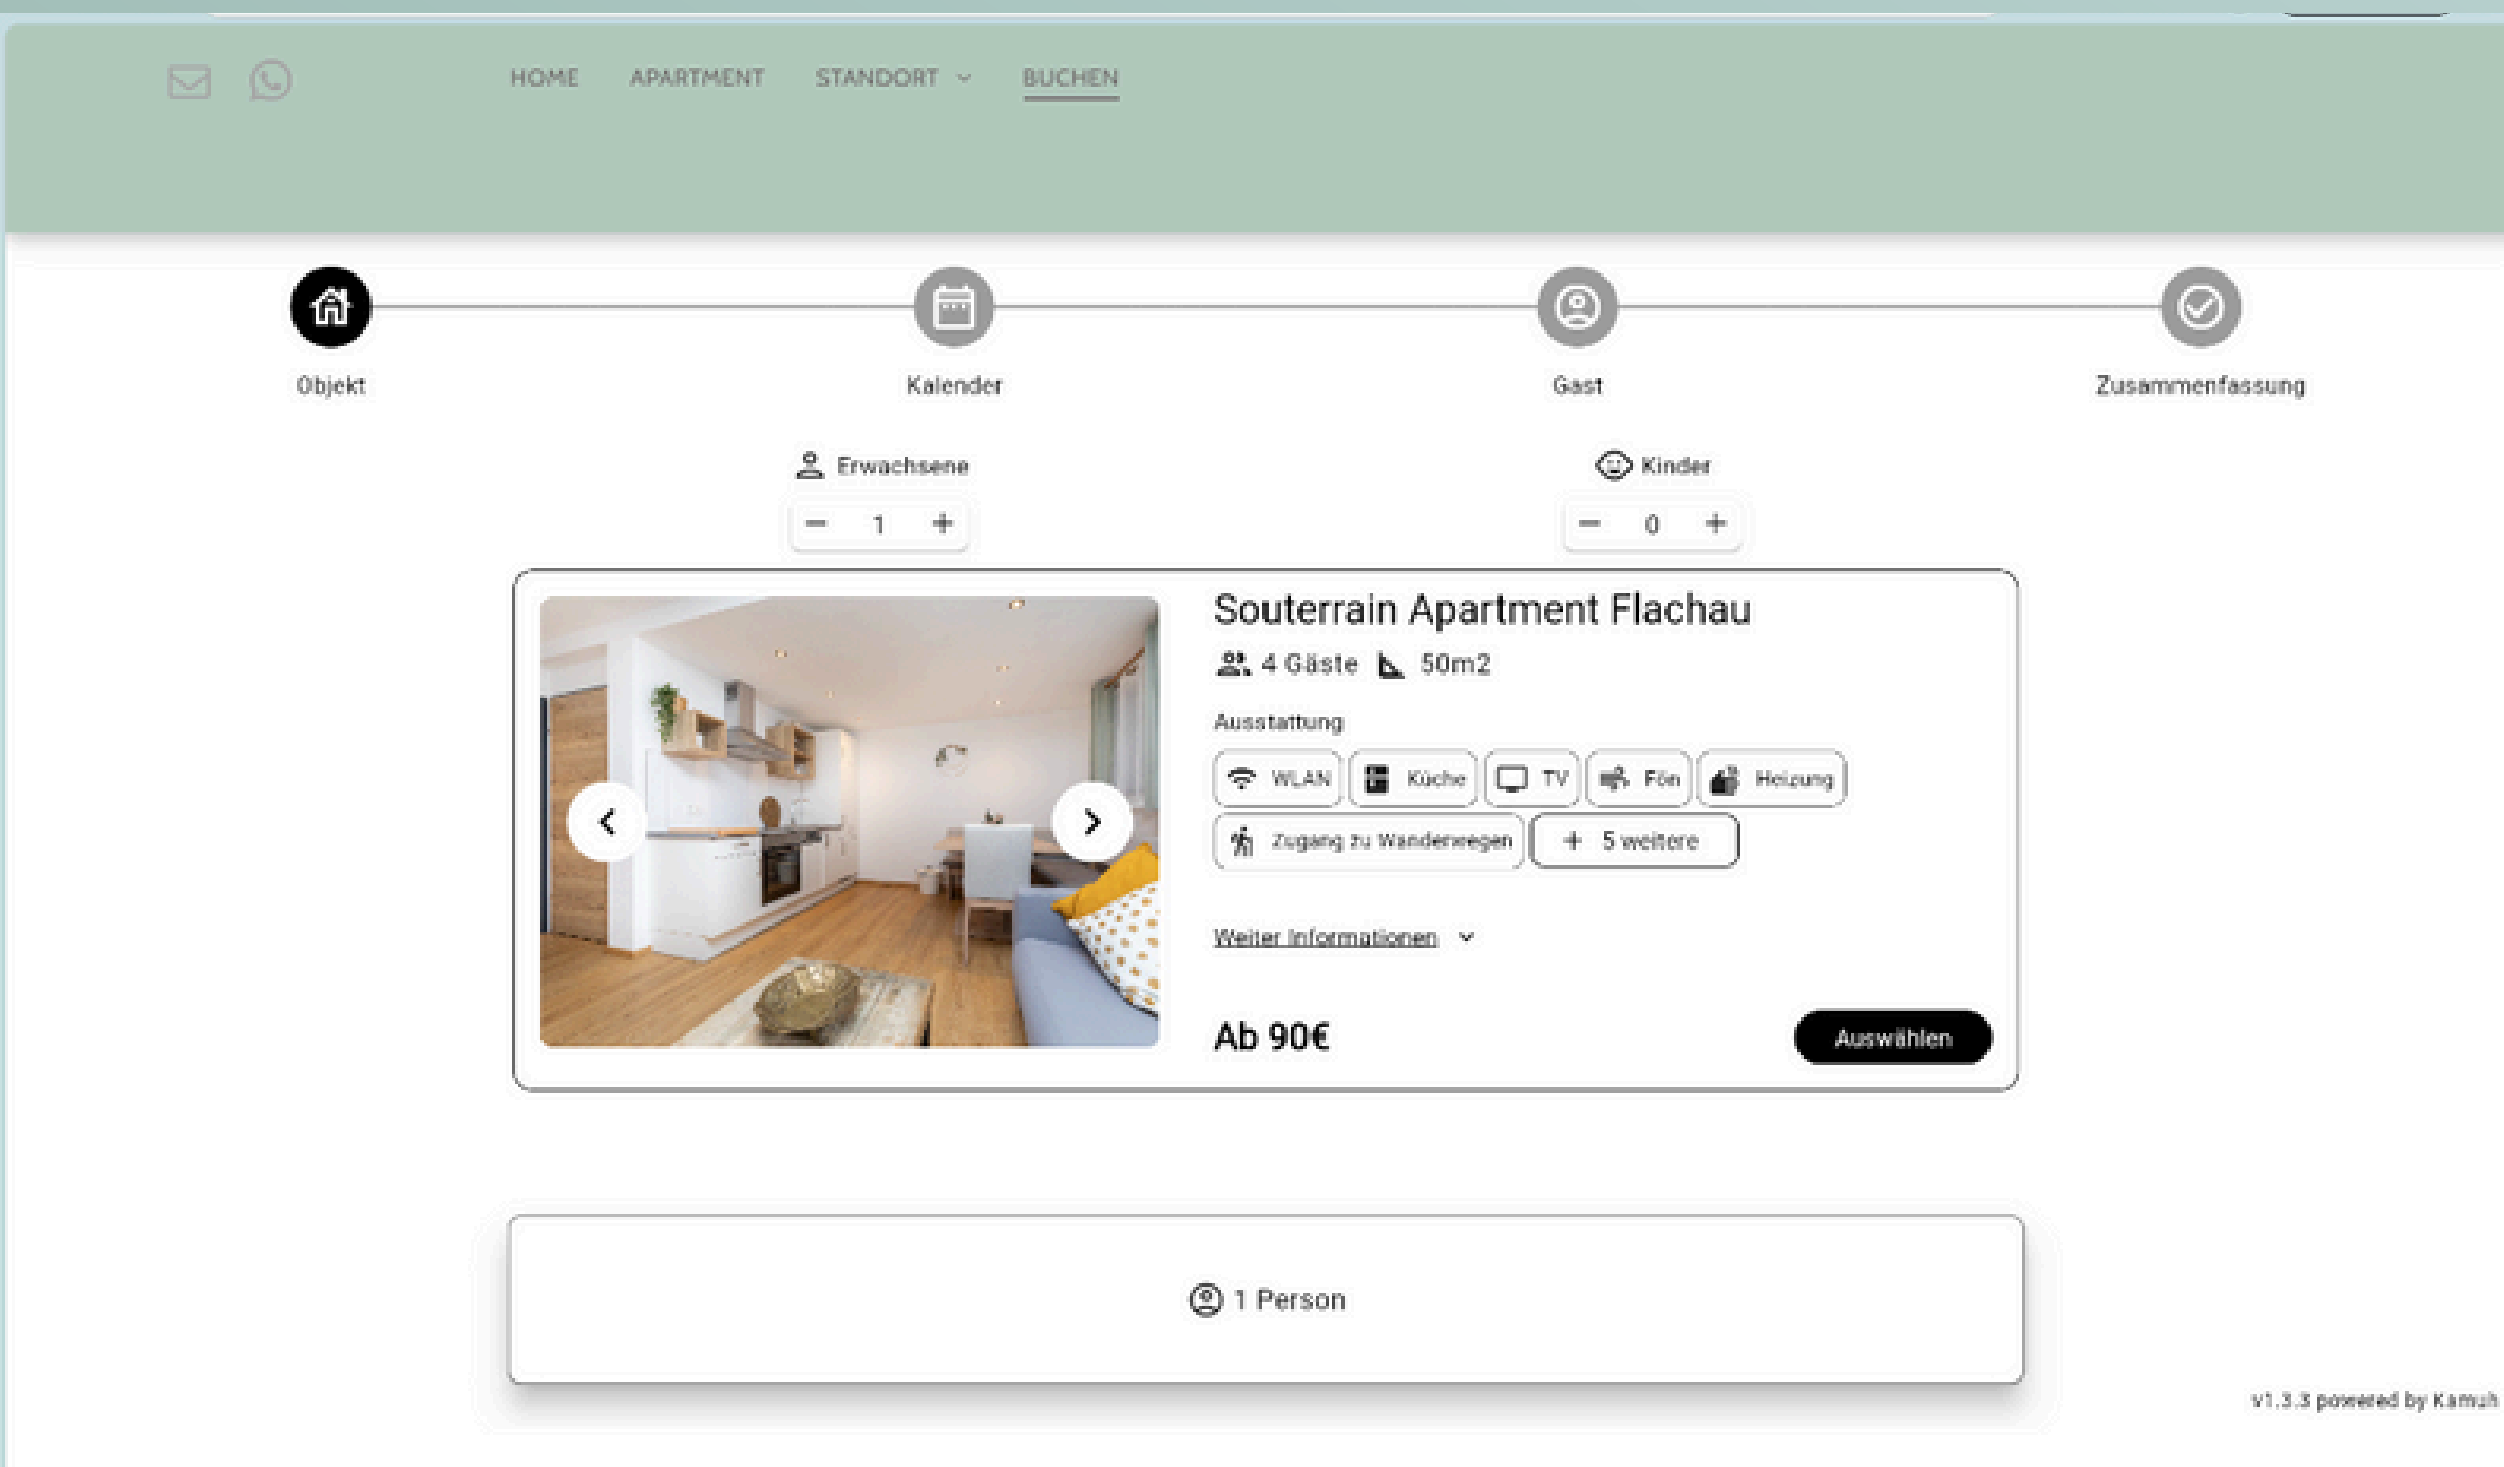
HOME APARTMENT STANDORT BUCHEN

Objekt Kalender Gast Zusammenfassung

Erwachsene
1

Kinder
0

Souterrain Apartment Flachau
4 Gäste 50m2

Ausstattung
WLAN Küche TV Fön Heizung
Zugang zu Wanderwegen
+ 5 weitere

Weiter Informationen

Ab 90€

Auswählen

1 Person

v1.3.3 powered by Kamuh